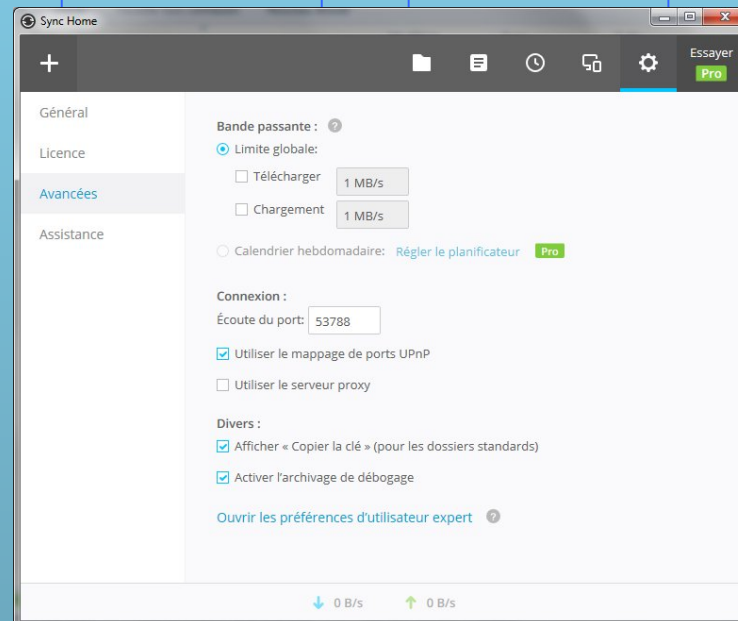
Sync Home

+

Essayer
Pro

Général
Licence
Avancées
Assistance

Bande passante :
Limite globale:
Télécharger 1 MB/s
Chargement 1 MB/s
Calendrier hebdomadaire: Régler le planificateur Pro

Connexion :
Écoute du port: 53788
Utiliser le mappage de ports UPnP
Utiliser le serveur proxy

Divers :
Afficher « Copier la clé » (pour les dossiers standards)
Activer l'archivage de débogage

Ouvrir les préférences d'utilisateur expert

0 B/s 0 B/s